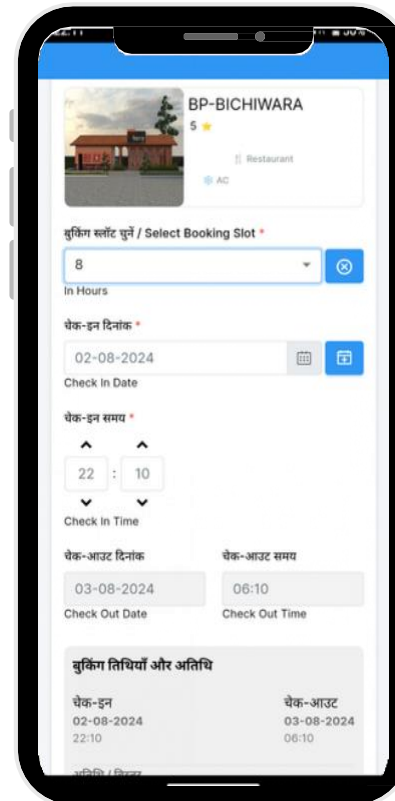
BP-BICHIWARA
5 ★
Restaurant
AC

बुकिंग स्लॉट चुनें / Select Booking Slot *
8
In Hours

चेक-इन दिनांक *
02-08-2024
Check In Date

चेक-इन समय *
22 : 10
Check In Time

चेक-आउट दिनांक
03-08-2024
Check Out Date

चेक-आउट समय
06:10
Check Out Time

बुकिंग तिथियाँ और अतिथि
चेक-इन
02-08-2024
22:10
चेक-आउट
03-08-2024
06:10
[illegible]